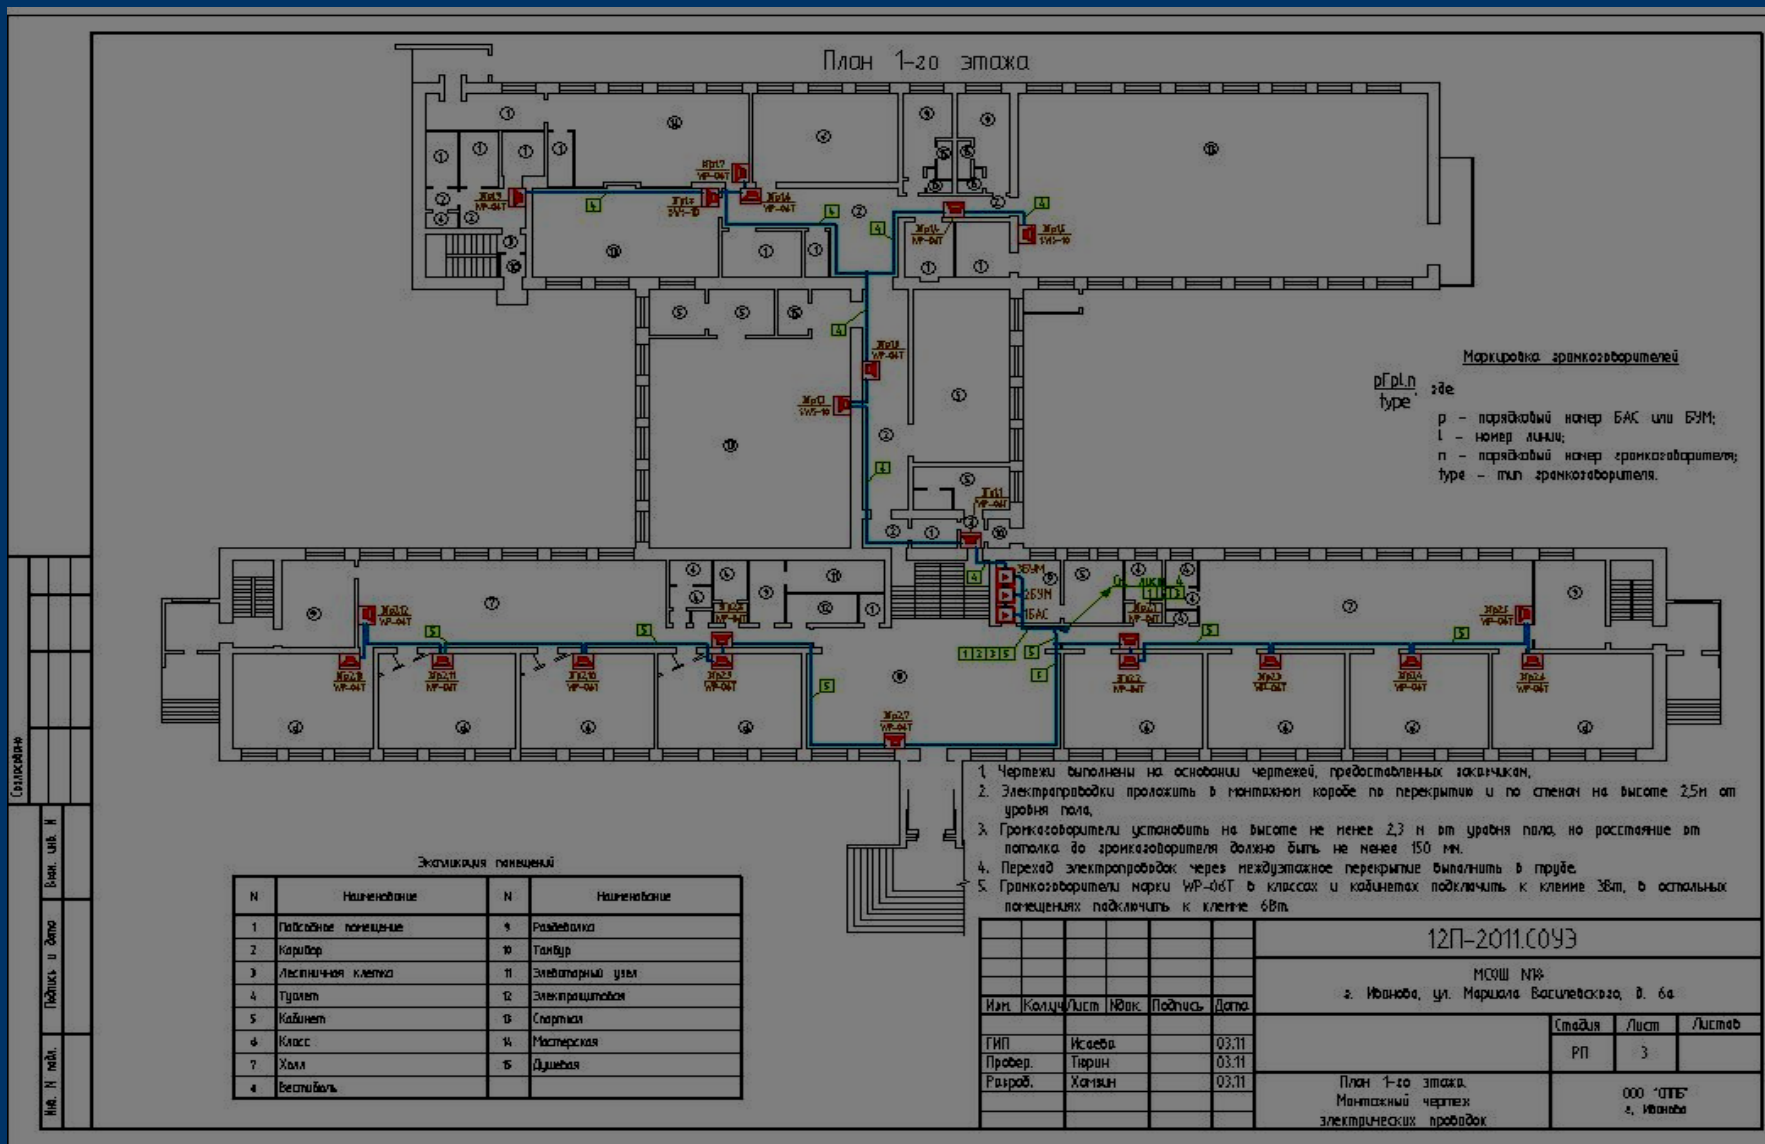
План 1-го этажа

Маркировка громкоговорителей

pГpl.n
type где

p – порядковый номер БАС или БУМ;
l – номер линии;
n – порядковый номер громкоговорителя;
type – тип громкоговорителя.

3БУМ
2БУМ
1БАС

1. Чертежи выполнены на основании чертежей, предоставленных заказчиком.
2. Электропроводки проложить в монтажном коробе по перекрытию и по стенам на высоте 2,5м от уровня пола.
3. Громкоговорители установить на высоте не менее 2,3 м от уровня пола, но расстояние от потолка до громкоговорителя должно быть не менее 150 мм.
4. Переход электропроводок через междуэтажное перекрытие выполнить в трубе.
5. Громкоговорители марки WP-06T в классах и кабинетах подключить к клемме 3Вт, в остальных помещениях подключить к клемме 6Вт.

Экспликация помещений

| N | Наименование | N | Наименование |
|---|---|---|---|
| 1 | Подсобное помещение | 9 | Раздевалка |
| 2 | Коридор | 10 | Тамбур |
| 3 | Лестничная клетка | 11 | Элеваторный узел |
| 4 | Туалет | 12 | Электрощитовая |
| 5 | Кабинет | 13 | Спортзал |
| 6 | Класс | 14 | Мастерская |
| 7 | Холл | 15 | Душевая |
| 8 | Вестибюль | | |

12П-2011.СОУЭ

МСОШ №18
г. Иваново, ул. Маршала Василевского, д. 6а

| Изм. | Кол.уч | Лист | №док. | Подпись | Дата |
|---|---|---|---|---|---|
| ГИП | | Исаева | | | 03.11 |
| Провер. | | Тюрин | | | 03.11 |
| Разраб. | | Хомзин | | | 03.11 |

| Стадия | Лист | Листов |
|---|---|---|
| РП | 3 | |

План 1-го этажа. Монтажный чертеж электрических проводок

ООО "СПБ"
г. Иваново

Согласовано
Взам. инв. N
Подпись и дата
Инв. N подл.